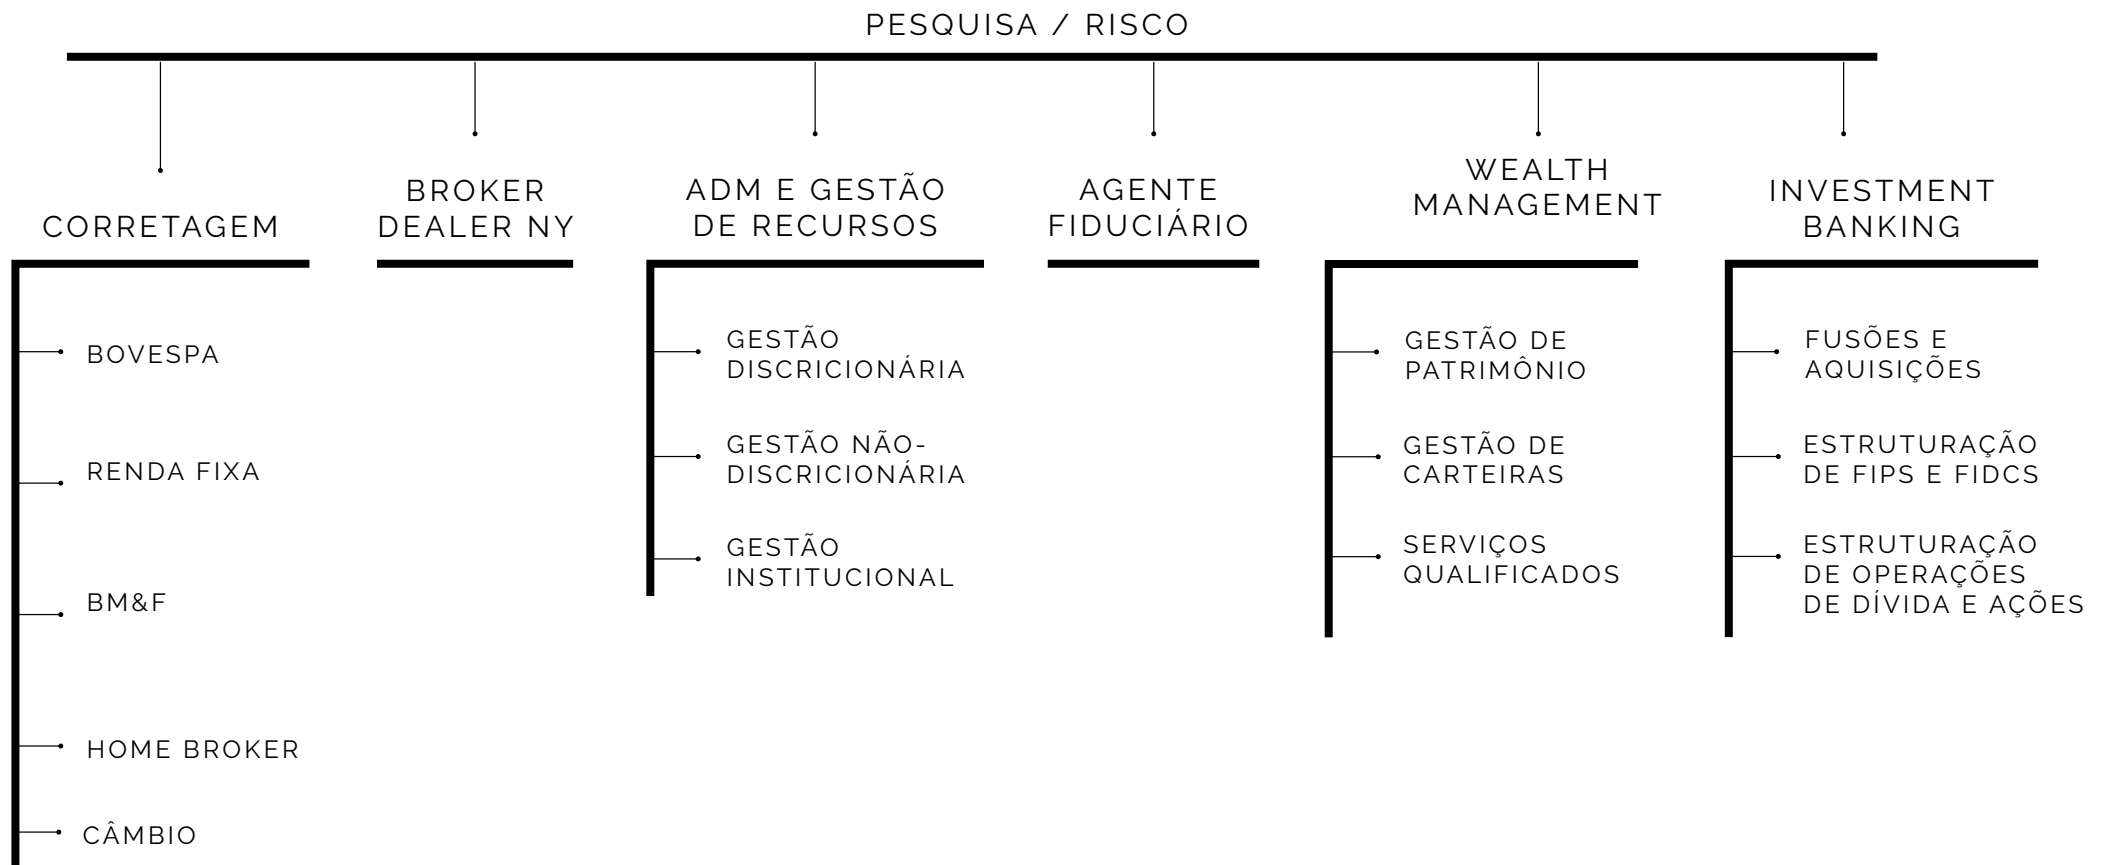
PESQUISA / RISCO

CORRETAGEM

BOVESPA

RENDA FIXA

BM&F

HOME BROKER

CÂMBIO

BROKER DEALER NY

ADM E GESTÃO DE RECURSOS

GESTÃO DISCRICIONÁRIA

GESTÃO NÃO-DISCRICIONÁRIA

GESTÃO INSTITUCIONAL

AGENTE FIDUCIÁRIO

WEALTH MANAGEMENT

GESTÃO DE PATRIMÔNIO

GESTÃO DE CARTEIRAS

SERVIÇOS QUALIFICADOS

INVESTMENT BANKING

FUSÕES E AQUISIÇÕES

ESTRUTURAÇÃO DE FIPS E FIDCS

ESTRUTURAÇÃO DE OPERAÇÕES DE DÍVIDA E AÇÕES